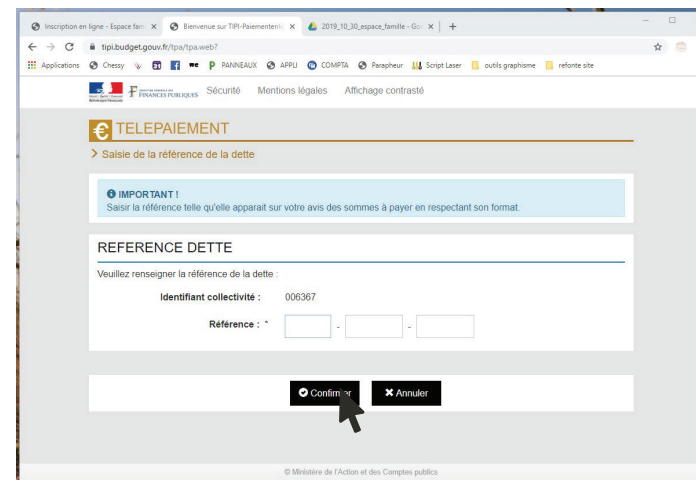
Inscription en ligne - Espace fam ×
Bienvenue sur TIPI-Paiementen ×
2019_10_30_espace_famille - Go ×
+

tipi.budget.gouv.fr/tpa/tpa.web?

Applications
Chessy
PANNEAUX
APPLI
COMPTA
Parapheur
Script Laser
outils graphisme
refonte site

FINANCES PUBLIQUES
Sécurité
Mentions légales
Affichage contrasté

TELEPAIEMENT

> Saisie de la référence de la dette

IMPORTANT !
Saisir la référence telle qu'elle apparait sur votre avis des sommes à payer en respectant son format.

REFERENCE DETTE

Veuillez renseigner la référence de la dette :

Identifiant collectivité : 006367

Référence : * - -

Confirm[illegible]
✖ Annuler

© Ministère de l'Action et des Comptes publics